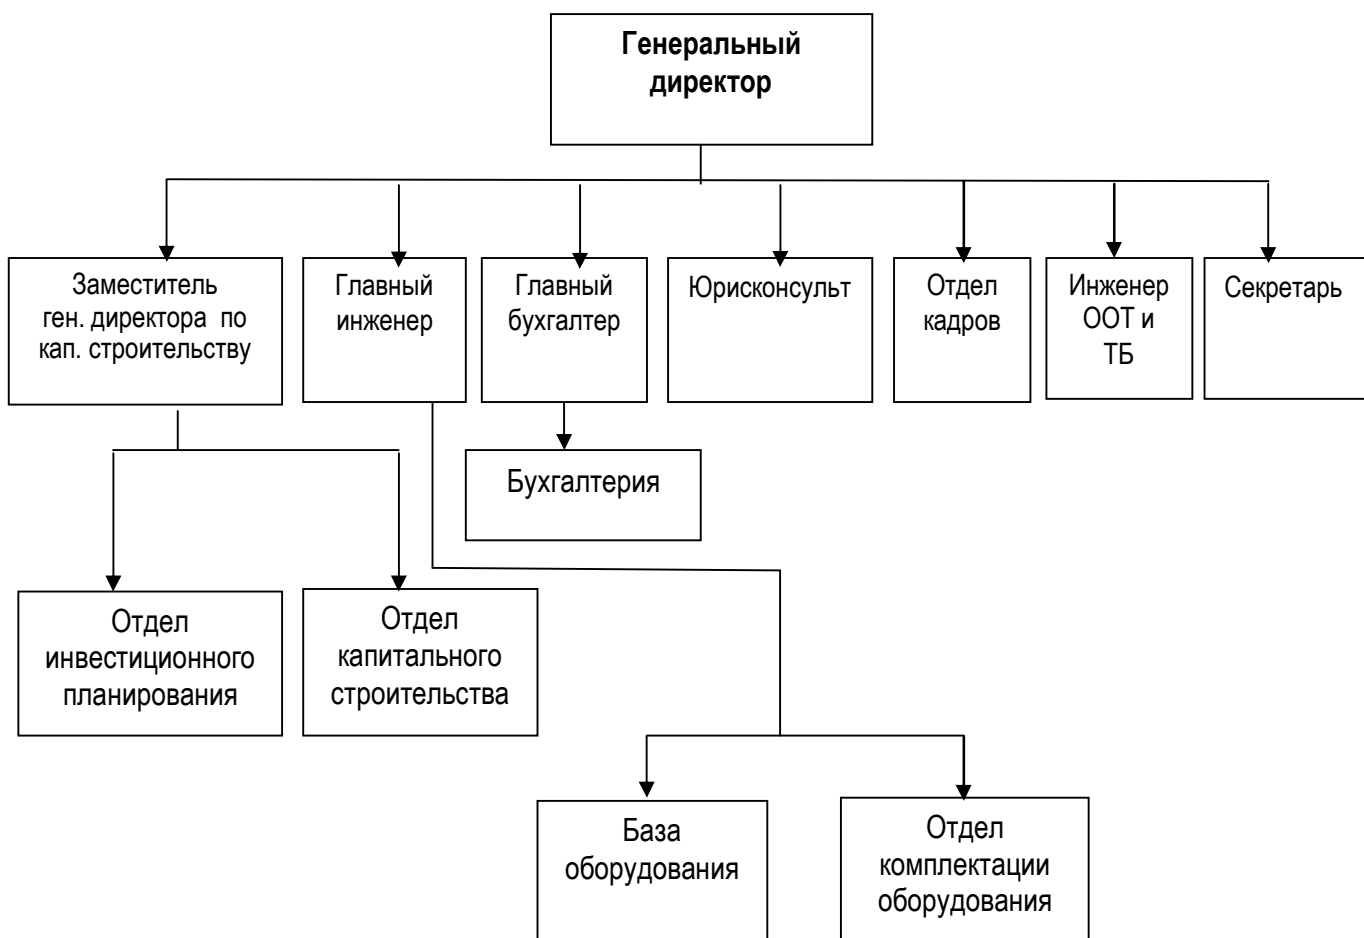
Генеральный директор

Заместитель ген. директора по кап. строительству

Главный инженер

Главный бухгалтер

Юрисконсульт

Отдел кадров

Инженер ООТ и ТБ

Секретарь

Бухгалтерия

Отдел инвестиционного планирования

Отдел капитального строительства

База оборудования

Отдел комплектации оборудования